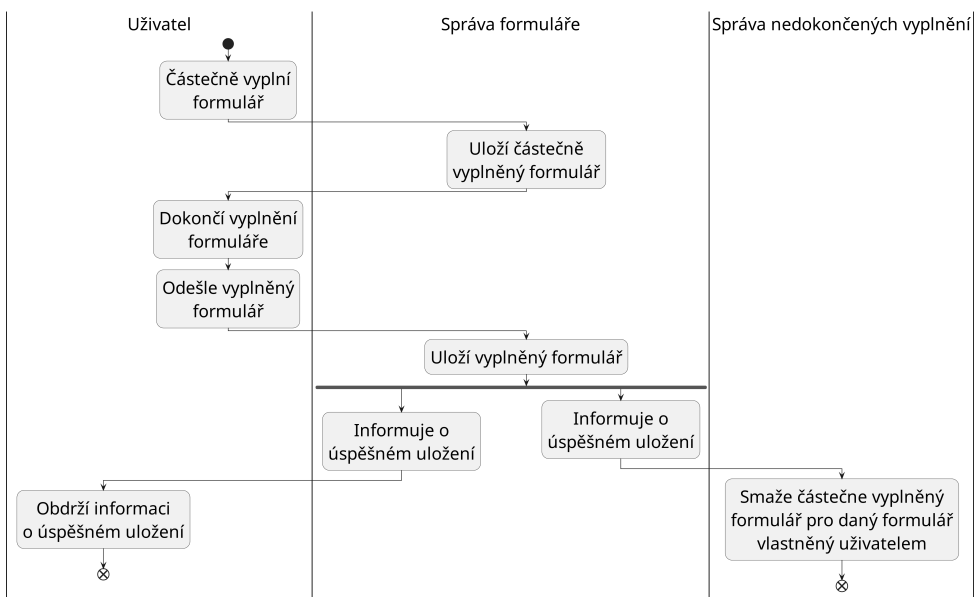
Uživatel

Správa formuláře

Správa nedokončených vyplnění

Částečně vyplní formulář

Uloží částečně vyplněný formulář

Dokončí vyplnění formuláře

Odešle vyplněný formulář

Uloží vyplněný formulář

Informuje o úspěšném uložení

Informuje o úspěšném uložení

Obdrží informaci o úspěšném uložení

Smaže částečne vyplněný formulář pro daný formulář vlastněný uživatelem